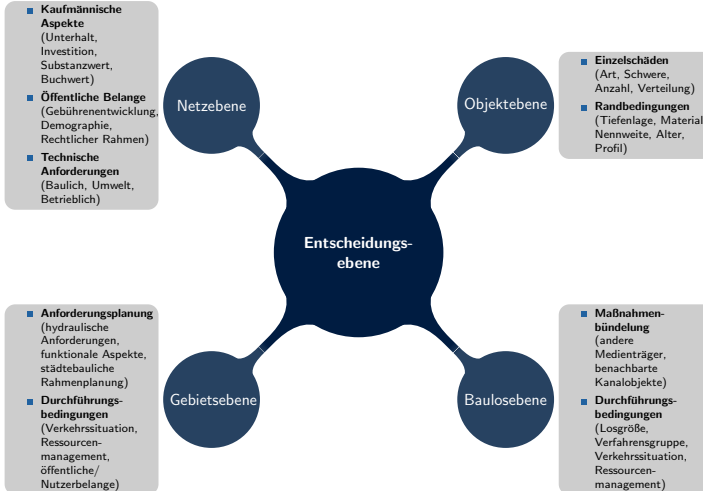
Kaufmännische Aspekte (Unterhalt, Investition, Substanzwert, Buchwert)

Öffentliche Belange (Gebührenentwicklung, Demographie, Rechtlicher Rahmen)

Technische Anforderungen (Baulich, Umwelt, Betrieblich)

Netzebene

Einzelschäden (Art, Schwere, Anzahl, Verteilung)

Randbedingungen (Tiefenlage, Material, Nennweite, Alter, Profil)

Objektebene

Entscheidungs-ebene

Anforderungsplanung (hydraulische Anforderungen, funktionale Aspekte, städtebauliche Rahmenplanung)

Durchführungs-bedingungen (Verkehrssituation, Ressourcen-management, öffentliche/ Nutzerbelange)

Gebietsebene

Maßnahmen-bündelung (andere Medienträger, benachbarte Kanalobjekte)

Durchführungs-bedingungen (Losgröße, Verfahrensgruppe, Verkehrssituation, Ressourcen-management)

Baulosebene